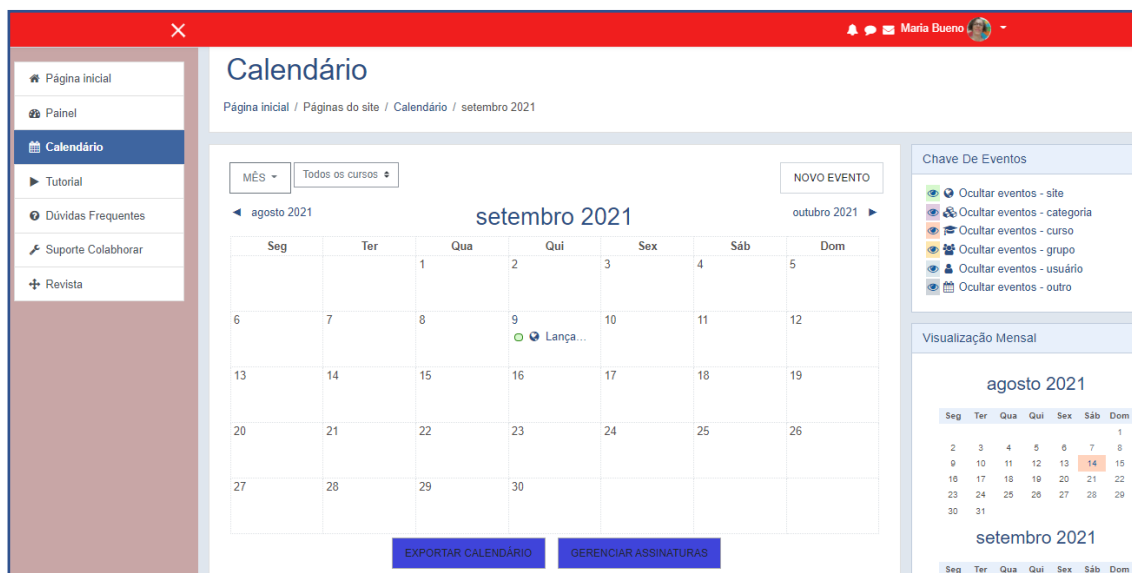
Maria Bueno

Página inicial
Painel
Calendário
Tutorial
Dúvidas Frequentes
Suporte Colabhorar
Revista

Calendário

Página inicial / Páginas do site / Calendário / setembro 2021

MÊS
Todos os cursos
NOVO EVENTO

◄ agosto 2021
setembro 2021
outubro 2021 ►

| Seg | Ter | Qua | Qui | Sex | Sáb | Dom |
|---|---|---|---|---|---|---|
| | | 1 | 2 | 3 | 4 | 5 |
| 6 | 7 | 8 | 9 Lança... | 10 | 11 | 12 |
| 13 | 14 | 15 | 16 | 17 | 18 | 19 |
| 20 | 21 | 22 | 23 | 24 | 25 | 26 |
| 27 | 28 | 29 | 30 | | | |

EXPORTAR CALENDÁRIO
GERENCIAR ASSINATURAS

Chave De Eventos
Ocultar eventos - site
Ocultar eventos - categoria
Ocultar eventos - curso
Ocultar eventos - grupo
Ocultar eventos - usuário
Ocultar eventos - outro

Visualização Mensal

agosto 2021

| Seg | Ter | Qua | Qui | Sex | Sáb | Dom |
|---|---|---|---|---|---|---|
| | | | | | | 1 |
| 2 | 3 | 4 | 5 | 6 | 7 | 8 |
| 9 | 10 | 11 | 12 | 13 | 14 | 15 |
| 16 | 17 | 18 | 19 | 20 | 21 | 22 |
| 23 | 24 | 25 | 26 | 27 | 28 | 29 |
| 30 | 31 | | | | | |

setembro 2021

| Seg | Ter | Qua | Qui | Sex | Sáb | Dom |
|---|---|---|---|---|---|---|